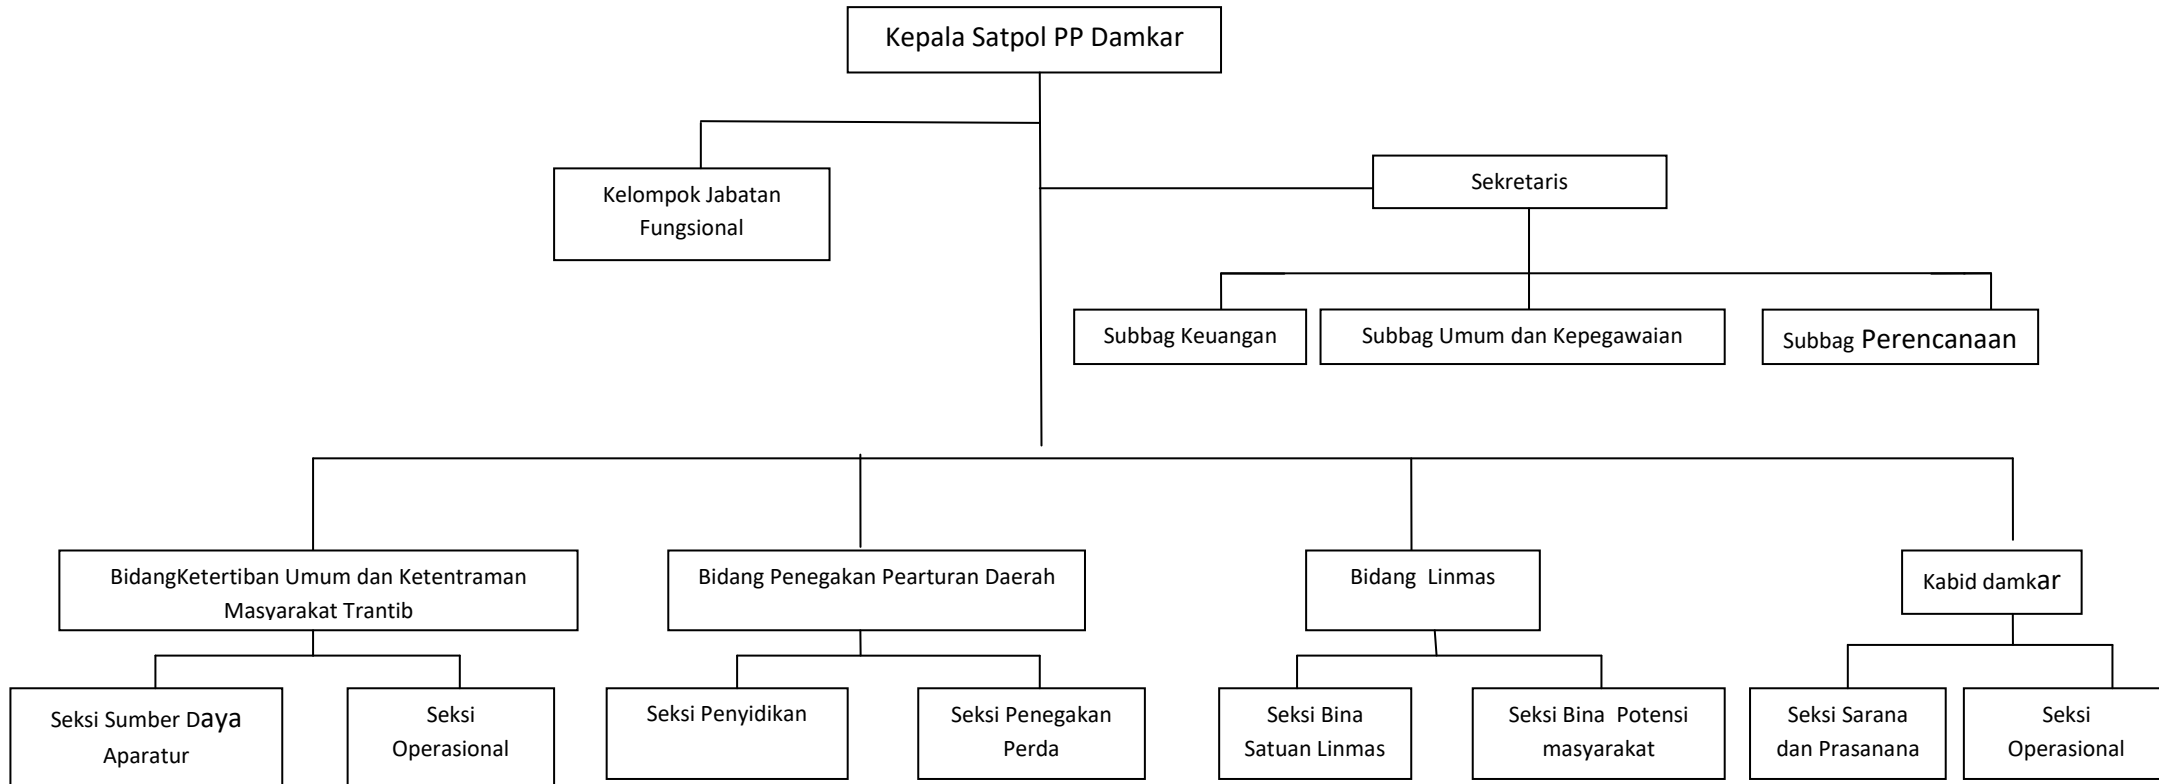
Kepala Satpol PP Damkar

Kelompok Jabatan Fungsional

Sekretaris

Subbag Keuangan

Subbag Umum dan Kepegawaian

Subbag Perencanaan

BidangKetertiban Umum dan Ketentraman Masyarakat Trantib

Bidang Penegakan Pearturan Daerah

Bidang Linmas

Kabid damkar

Seksi Sumber Daya Aparatur

Seksi Operasional

Seksi Penyidikan

Seksi Penegakan Perda

Seksi Bina Satuan Linmas

Seksi Bina Potensi masyarakat

Seksi Sarana dan Prasanana

Seksi Operasional